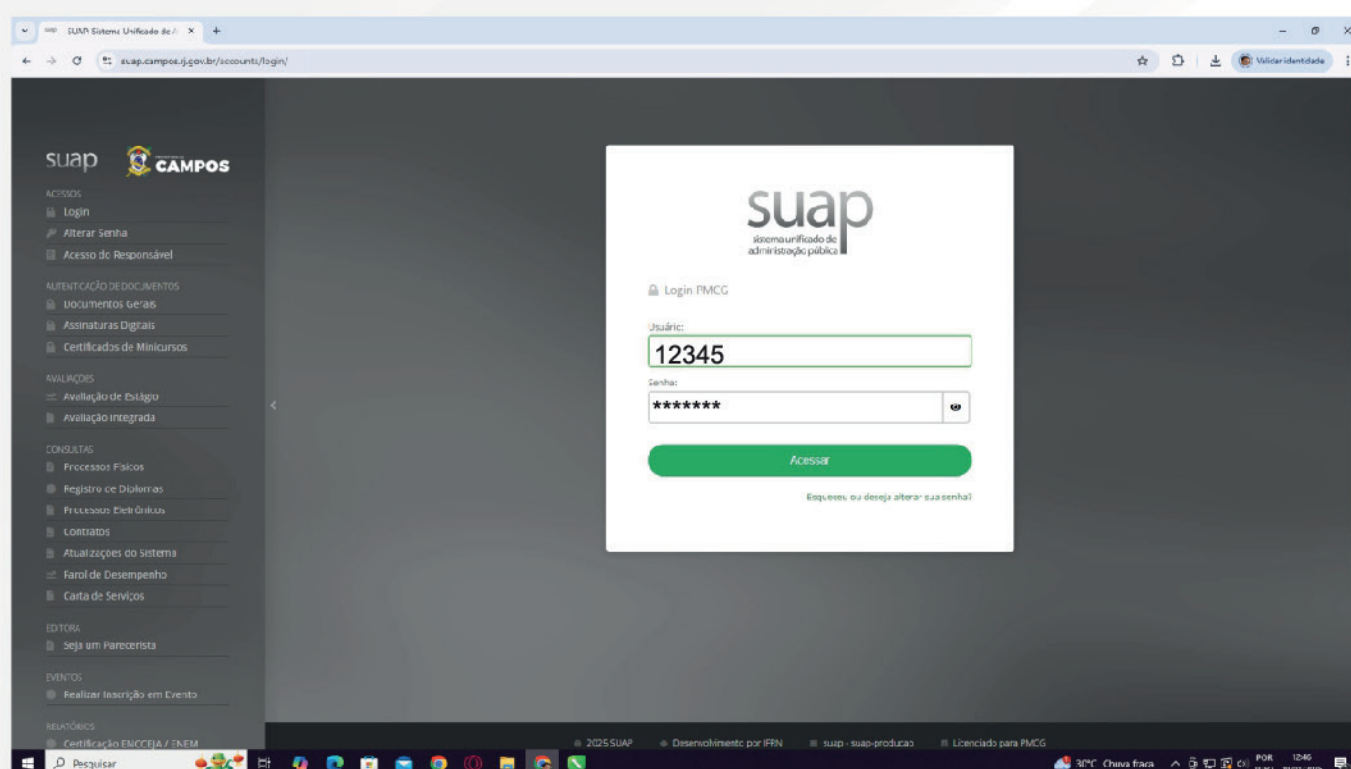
SUAP Sistema Unificado de A ×

suap.campos.rj.gov.br/accounts/login/

Validar identidade

suap CAMPOS

ACESSOS
Login
Alterar Senha
Acesso do Responsável

AUTENTICAÇÃO DE DOCUMENTOS
Documentos Gerais
Assinaturas Digitais
Certificados de Minicursos

AVALIAÇÕES
Avaliação de Estágio
Avaliação Integrada

CONSULTAS
Processos Físicos
Registro de Diplomas
Processos Eletrônicos
Contratos
Atualizações do Sistema
Farol de Desempenho
Carta de Serviços

EDITORA
Seja um Parecerista

EVENTOS
Realizar Inscrição em Evento

RELATÓRIOS
Certificação ENCCEJA / ENEM

suap
sistema unificado de administração pública

Login PMCG

Usuário:
12345

Senha:
*******

Acessar

Esqueceu ou deseja alterar sua senha?

© 2025 SUAP
Desenvolvimento por IFRN
suap - suap-producao
Licenciado para PMCG

Pesquisar

30°C Chuva fraca
POR
12:46